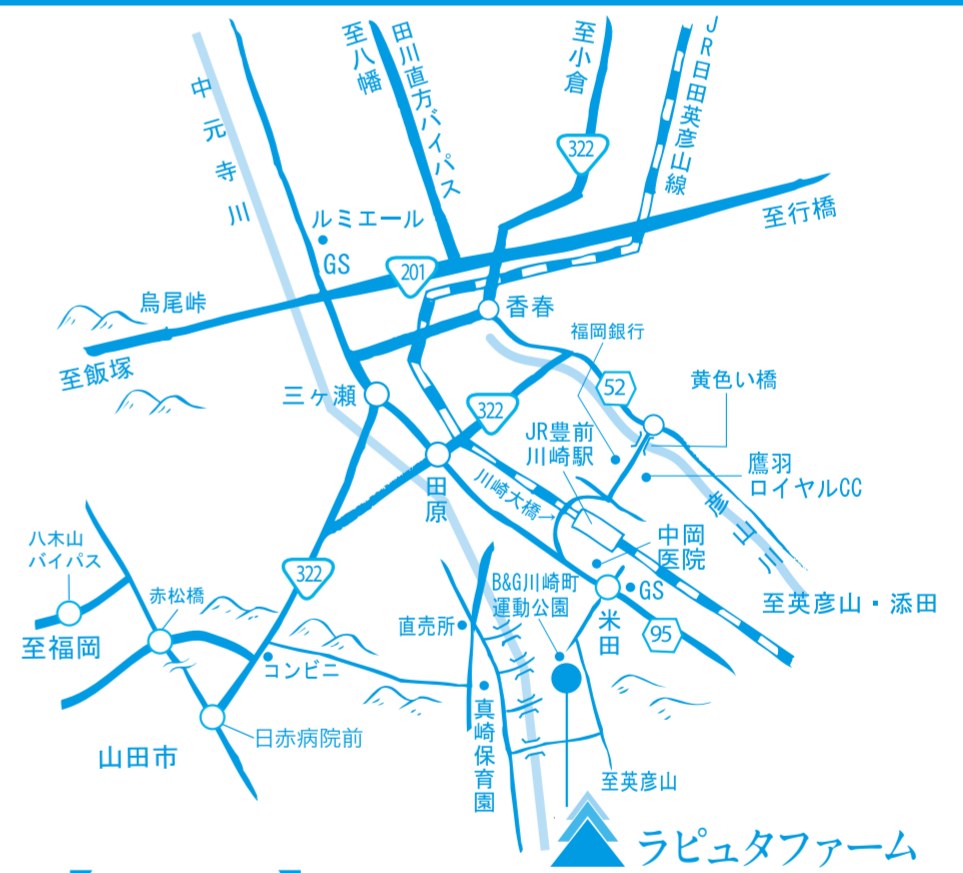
至八幡
田川直方バイパス
至小倉
JR日田英彦山線
322
中元寺川
至行橋
ルミエール
GS
201
烏尾峠
至飯塚
香春
福岡銀行
52
黄色い橋
三ケ瀬
322
JR豊前川崎駅
鷹羽ロイヤルCC
田原
川崎大橋
彦山川
中岡医院
八木山バイパス
322
B&G川崎町運動公園
GS
至英彦山・添田
赤松橋
米田
至福岡
直売所
95
コンビニ
真崎保育園
日赤病院前
山田市
至英彦山
ラピュタファーム